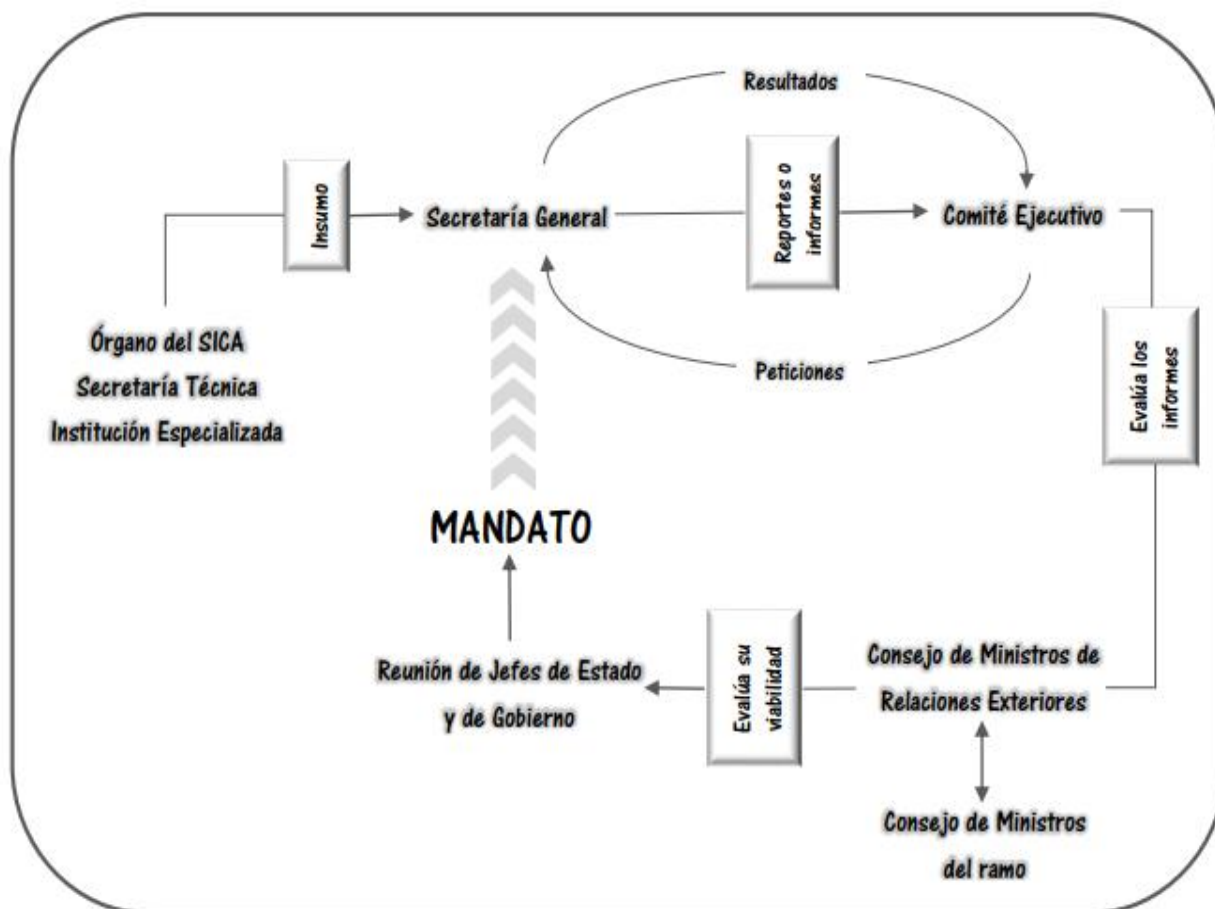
Resultados

Insumo

Secretaría General

Reportes o informes

Comité Ejecutivo

Peticiones

Órgano del SICA
Secretaría Técnica
Institución Especializada

Evalúa los informes

MANDATO

Reunión de Jefes de Estado y de Gobierno

Evalúa su viabilidad

Consejo de Ministros de Relaciones Exteriores

Consejo de Ministros del ramo